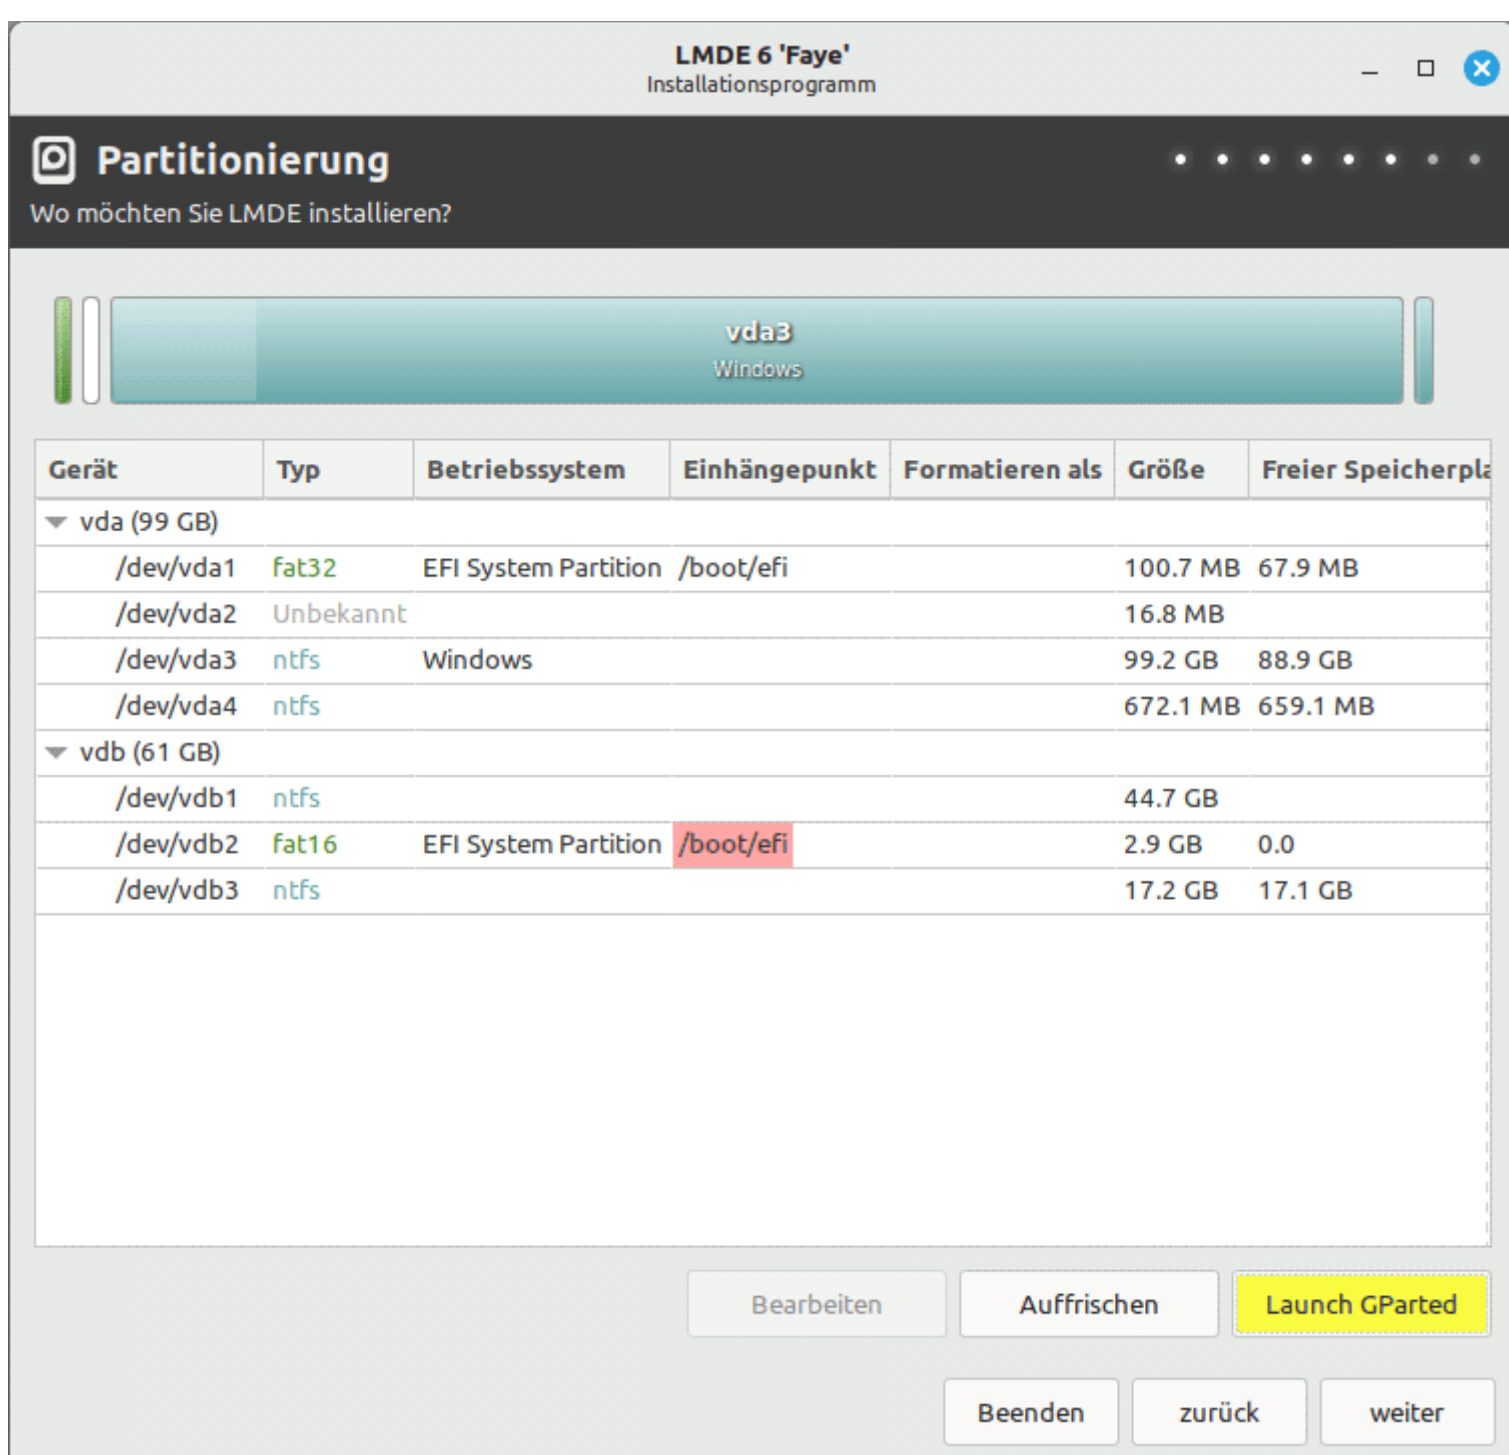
LMDE 6 'Faye'
Installationsprogramm

Partitionierung
Wo möchten Sie LMDE installieren?

vda3
Windows

| Gerät | Typ | Betriebssystem | Einhängepunkt | Formatieren als | Größe | Freier Speicherpl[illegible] |
|---|---|---|---|---|---|---|
| vda (99 GB) | | | | | | |
| /dev/vda1 | fat32 | EFI System Partition | /boot/efi | | 100.7 MB | 67.9 MB |
| /dev/vda2 | Unbekannt | | | | 16.8 MB | |
| /dev/vda3 | ntfs | Windows | | | 99.2 GB | 88.9 GB |
| /dev/vda4 | ntfs | | | | 672.1 MB | 659.1 MB |
| vdb (61 GB) | | | | | | |
| /dev/vdb1 | ntfs | | | | 44.7 GB | |
| /dev/vdb2 | fat16 | EFI System Partition | /boot/efi | | 2.9 GB | 0.0 |
| /dev/vdb3 | ntfs | | | | 17.2 GB | 17.1 GB |

Bearbeiten
Auffrischen
Launch GParted

Beenden
zurück
weiter